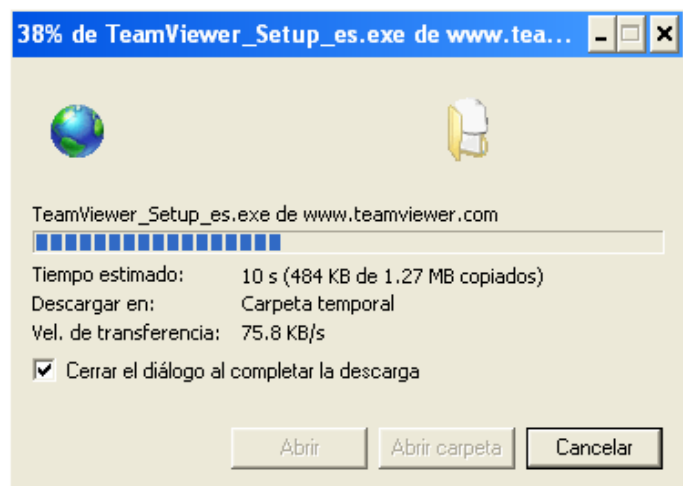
38% de TeamViewer_Setup_es.exe de www.tea...

TeamViewer_Setup_es.exe de www.teamviewer.com

| | |
|---|---|
| Tiempo estimado: | 10 s (484 KB de 1.27 MB copiados) |
| Descargar en: | Carpeta temporal |
| Vel. de transferencia: | 75.8 KB/s |

Cerrar el diálogo al completar la descarga

Abrir   Abrir carpeta   Cancelar